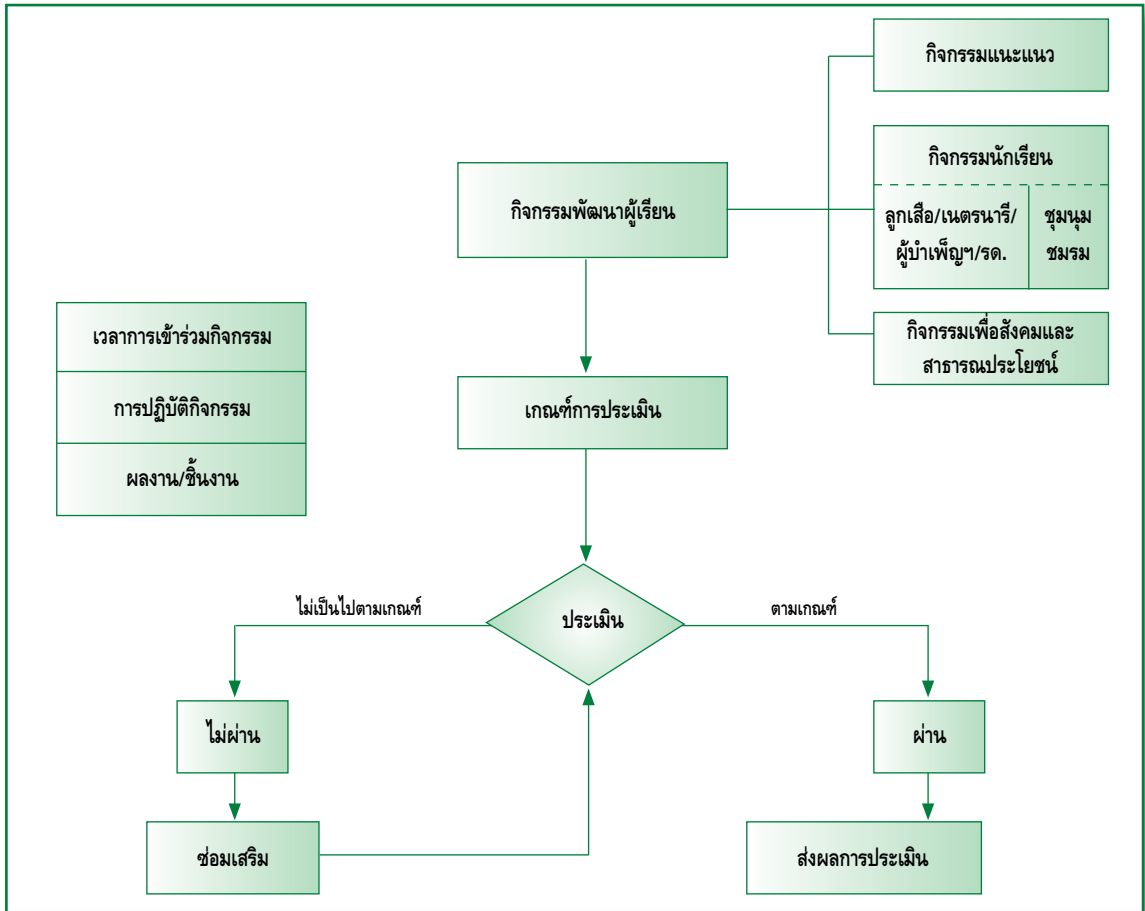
กิจกรรมแนะแนว

กิจกรรมนักเรียน

ลูกเสือ/เนตรนารี/ผู้บำเพ็ญฯ/รด.

ชุมนุม ชมรม

กิจกรรมพัฒนาผู้เรียน

กิจกรรมเพื่อสังคมและสาธารณประโยชน์

เวลาการเข้าร่วมกิจกรรม

การปฏิบัติกิจกรรม

ผลงาน/ชิ้นงาน

เกณฑ์การประเมิน

ไม่เป็นไปตามเกณฑ์

ประเมิน

ตามเกณฑ์

ไม่ผ่าน

ผ่าน

ซ่อมเสริม

ส่งผลการประเมิน